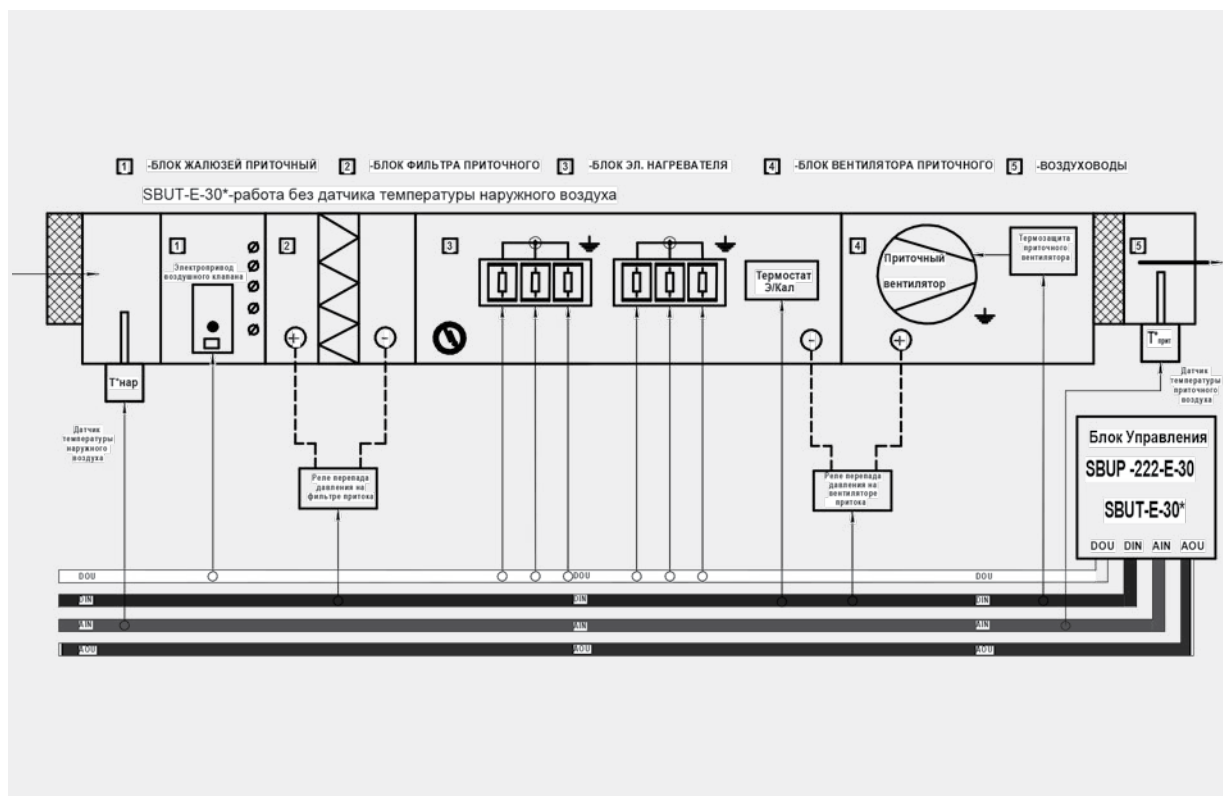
1 -БЛОК ЖАЛЮЗЕЙ ПРИТОЧНЫЙ 2 -БЛОК ФИЛЬТРА ПРИТОЧНОГО 3 -БЛОК ЭЛ. НАГРЕВАТЕЛЯ 4 -БЛОК ВЕНТИЛЯТОРА ПРИТОЧНОГО 5 -ВОЗДУХОВОДЫ

SBUT-E-30*-работа без датчика температуры наружного воздуха

1

Электропривод воздушного клапана

2

3

Термостат Э/Кал

4

Приточный вентилятор

Термозащита приточного вентилятора

5

T°нар

Датчик температуры наружного воздуха

T°прит

Датчик температуры приточного воздуха

Реле перепада давления на фильтре притока

Реле перепада давления на вентиляторе притока

Блок Управления

SBUP -222-E-30

SBUT-E-30*

DOU DIN AIN AOU

DOU

DIN

AIN

AOU

DOU

DIN

AIN

AOU

DOU

DIN

AIN

AOU